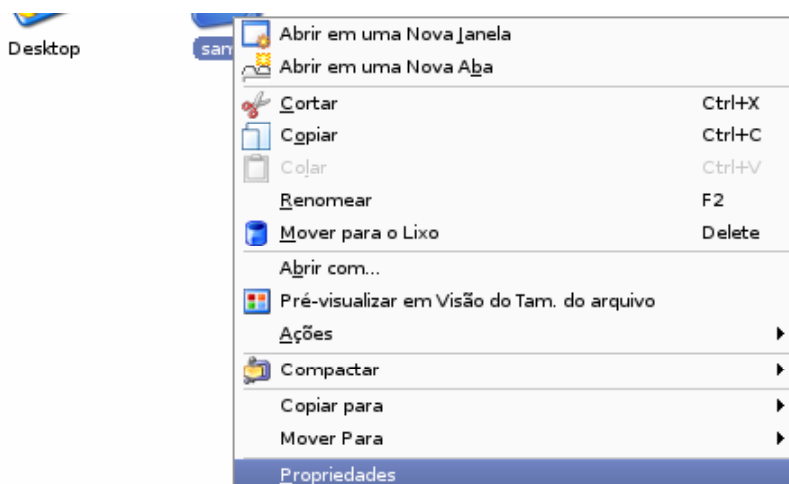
Desktop

san

Abrir em uma Nova Janela
Abrir em uma Nova Aba
Cortar Ctrl+X
Copiar Ctrl+C
Colar Ctrl+V
Renomear F2
Mover para o Lixo Delete
Abrir com...
Pré-visualizar em Visão do Tam. do arquivo
Ações
Compactar
Copiar para
Mover Para
Propriedades